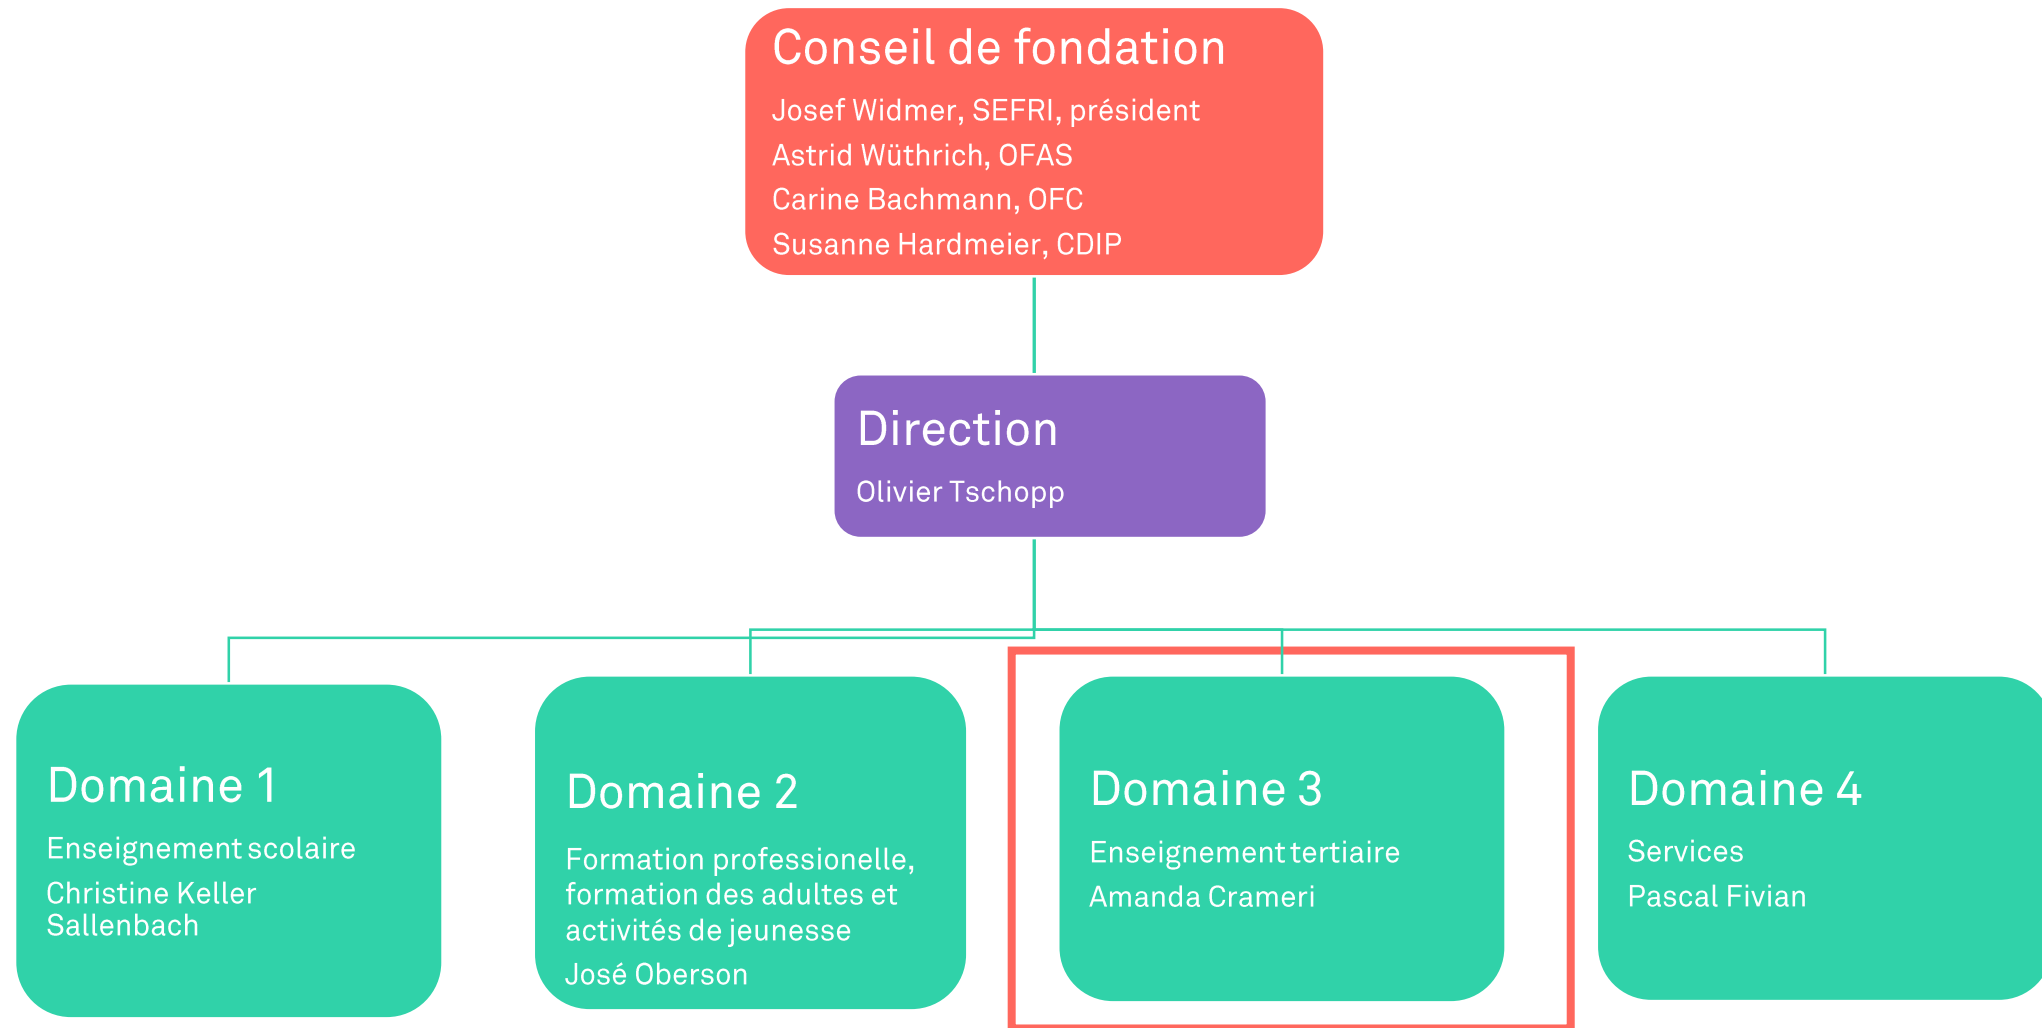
Conseil de fondation

Josef Widmer, SEFRI, président
Astrid Wüthrich, OFAS
Carine Bachmann, OFC
Susanne Hardmeier, CDIP

Direction

Olivier Tschopp

Domaine 1

Enseignement scolaire

Christine Keller Sallenbach

Domaine 2

Formation professionelle, formation des adultes et activités de jeunesse

José Oberson

Domaine 3

Enseignement tertiaire

Amanda Crameri

Domaine 4

Services

Pascal Fivian